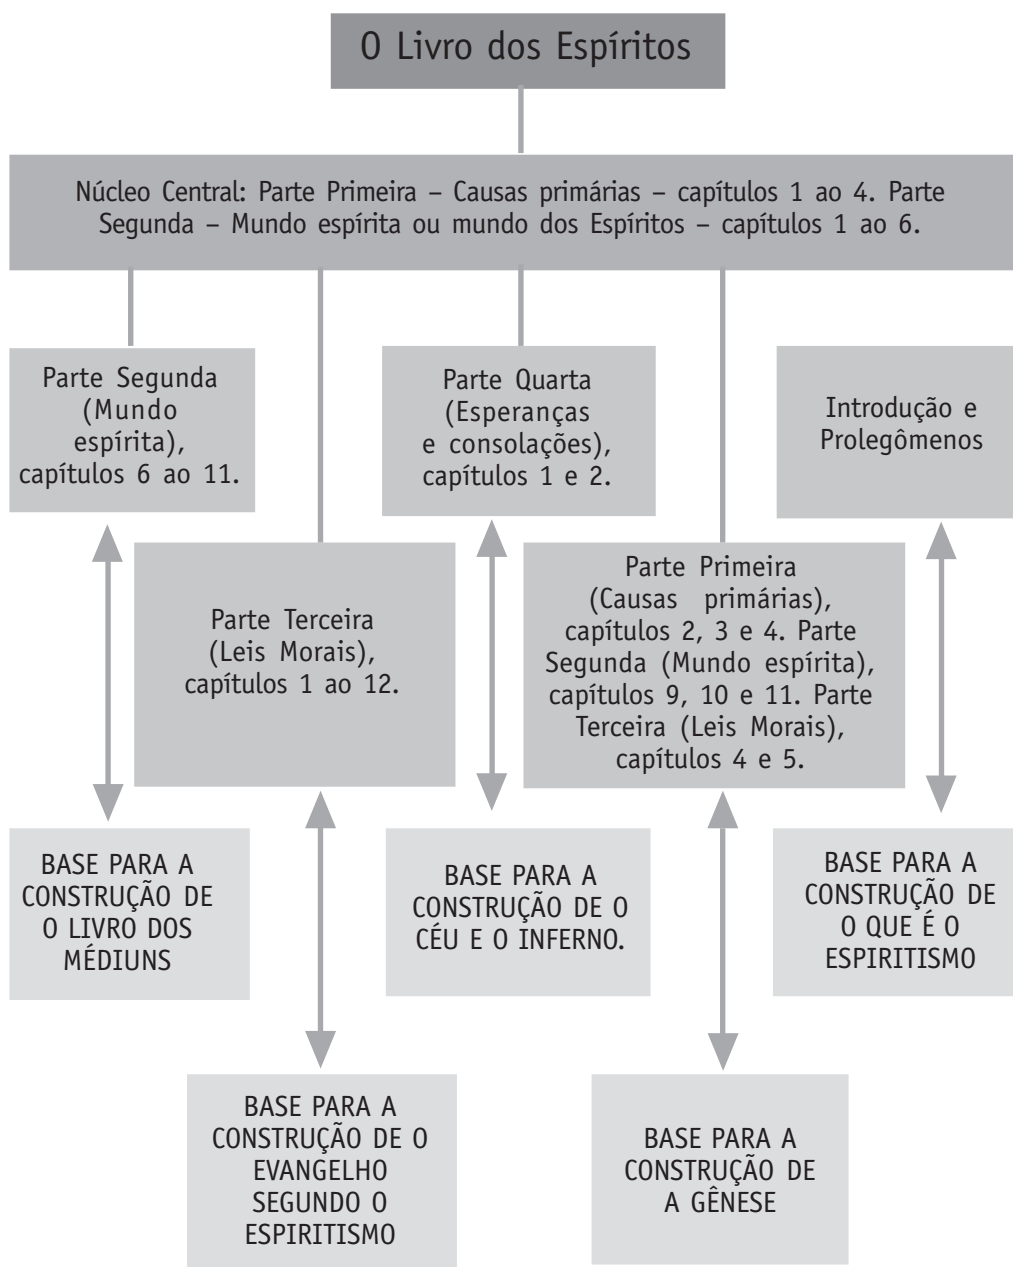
O Livro dos Espíritos

Núcleo Central: Parte Primeira – Causas primárias – capítulos 1 ao 4. Parte Segunda – Mundo espírita ou mundo dos Espíritos – capítulos 1 ao 6.

Parte Segunda (Mundo espírita), capítulos 6 ao 11.

Parte Quarta (Esperanças e consolações), capítulos 1 e 2.

Introdução e Prolegômenos

Parte Terceira (Leis Morais), capítulos 1 ao 12.

Parte Primeira (Causas primárias), capítulos 2, 3 e 4. Parte Segunda (Mundo espírita), capítulos 9, 10 e 11. Parte Terceira (Leis Morais), capítulos 4 e 5.

BASE PARA A CONSTRUÇÃO DE O LIVRO DOS MÉDIUNS

BASE PARA A CONSTRUÇÃO DE O CÉU E O INFERNO.

BASE PARA A CONSTRUÇÃO DE O QUE É O ESPIRITISMO

BASE PARA A CONSTRUÇÃO DE O EVANGELHO SEGUNDO O ESPIRITISMO

BASE PARA A CONSTRUÇÃO DE A GÊNESE